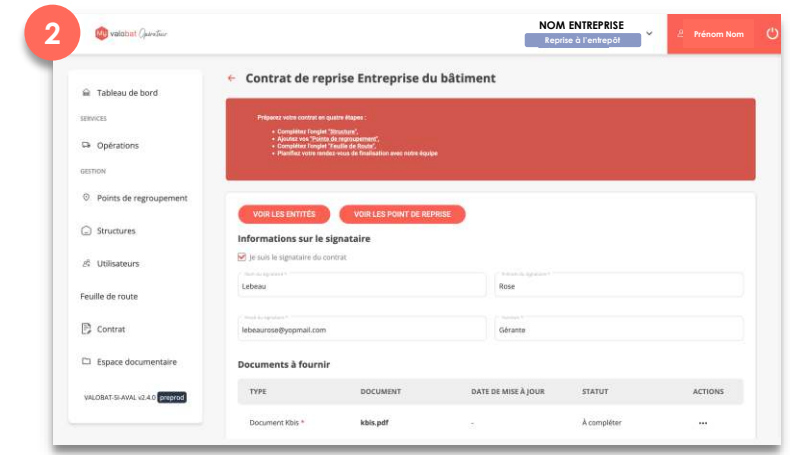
2

My valobat Opérateur

NOM ENTREPRISE
Reprise à l'entrepôt

Prénom Nom

Tableau de bord
SERVICES
Opérations
GESTION
Points de regroupement
Structures
Utilisateurs
Feuille de route
Contrat
Espace documentaire

VALOBAT-SI-AVAL v2.4.0 preprod

← Contrat de reprise Entreprise du bâtiment

Préparez votre contrat en quatre étapes :
• Complétez l'onglet "Structure",
• Ajoutez vos "Points de regroupement",
• Complétez l'onglet "Feuille de Route",
• Planifiez votre rendez-vous de finalisation avec notre équipe

VOIR LES ENTITÉS
VOIR LES POINT DE REPRISE

Informations sur le signataire

Je suis le signataire du contrat

Nom du signataire *
Lebeau

Prénom du signataire *
Rose

Email du signataire *
lebeaurose@yopmail.com

Fonction *
Gérante

Documents à fournir

| TYPE | DOCUMENT | DATE DE MISE À JOUR | STATUT | ACTIONS |
|---|---|---|---|---|
| Document Kbis * | kbis.pdf | - | À compléter | ··· |